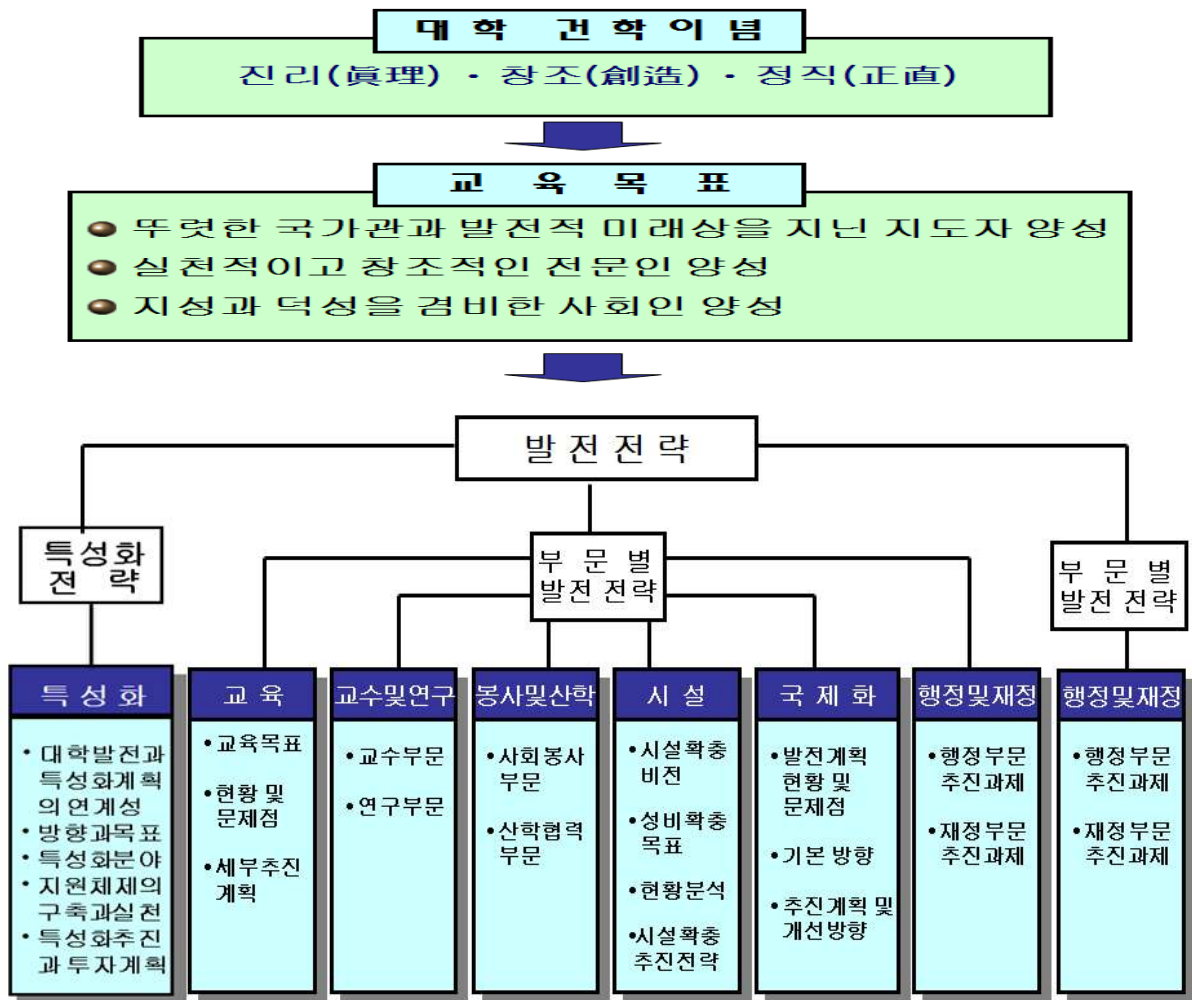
대학 건학이념

진리(眞理) · 창조(創造) · 정직(正直)

교 육 목 표

뚜렷한 국가관과 발전적 미래상을 지닌 지도자 양성
실천적이고 창조적인 전문인 양성
지성과 덕성을 겸비한 사회인 양성

발전전략

특성화 전 략

부 문 별 발전 전략

부 문 별 발전 전략

특성화
• 대학발전과 특성화계획의 연계성
• 방향과목표
• 특성화분야
• 지원체제의 구축과실천
• 특성화추진과 투자계획

교 육
•교육목표
•현황 및 문제점
•세부추진 계획

교수및연구
•교수부문
•연구부문

봉사및산학
•사회봉사 부문
•산학협력 부문

시 설
•시설확충 비전
•성비확충 목표
•현황분석
•시설확충 추진전략

국 제 화
•발전계획 현황 및 문제점
•기본 방향
•추진계획 및 개선방향

행정및재정
•행정부문 추진과제
•재정부문 추진과제

행정및재정
•행정부문 추진과제
•재정부문 추진과제